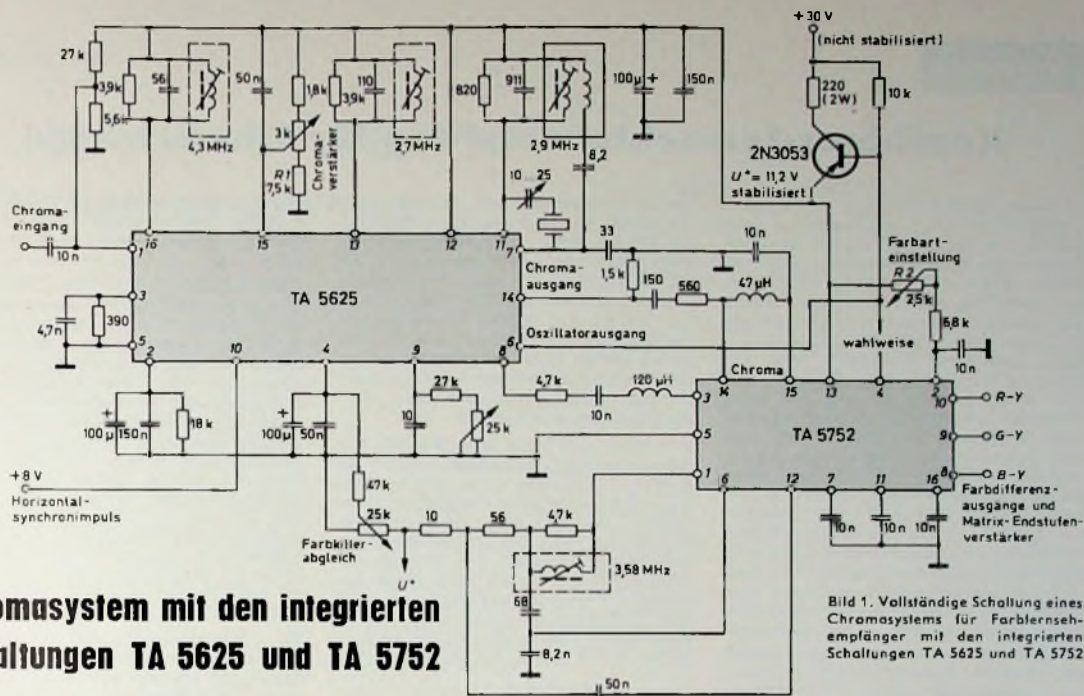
27 k
3,9k
5,6k
56
4,3 MHz
50n
1,8k
3k
R1
7,5k
Chroma-verstärker
3,9k
110
2,7 MHz
820
911
2,9 MHz
8,2
100µ
150n
+30 V
(nicht stabilisiert)
220 (2W)
10k
2N3053
$U^+$ = 11,2 V stabilisiert
10
25
Chroma-eingang
10 n
16
15
13
12
11
7
33
10n
1
3
4,7n
390
5
2
TA 5625
10
4
9
8
6
14
Chroma-ausgang
1,5k
150
560
47 µH
Oszillatorausgang
Farbart-einstellung
R2
2,5k
6,8k
wahlweise
10n
Chroma
14
15
13
4
2
4,7k
120 µH
3
10n
10
R-Y
100µ
150n
18k
100µ
50n
10
27k
25k
5
TA 5752
9
G-Y
+8 V
Horizontal-synchronimpuls
1
6
12
7
11
16
8
B-Y
47k
25k
10
56
4,7k
Farbkiller-abgleich
$U^+$
10n
10n
10n
Farbdifferenz-ausgänge und Matrix-Endstufen-verstärker
3,58 MHz
68
8,2n
50n
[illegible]omasystem mit den integrierten
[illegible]altungen TA 5625 und TA 5752
Bild 1. Vollständige Schaltung eines Chromasystems für Farbfernsehempfänger mit den integrierten Schaltungen TA 5625 und TA 5752